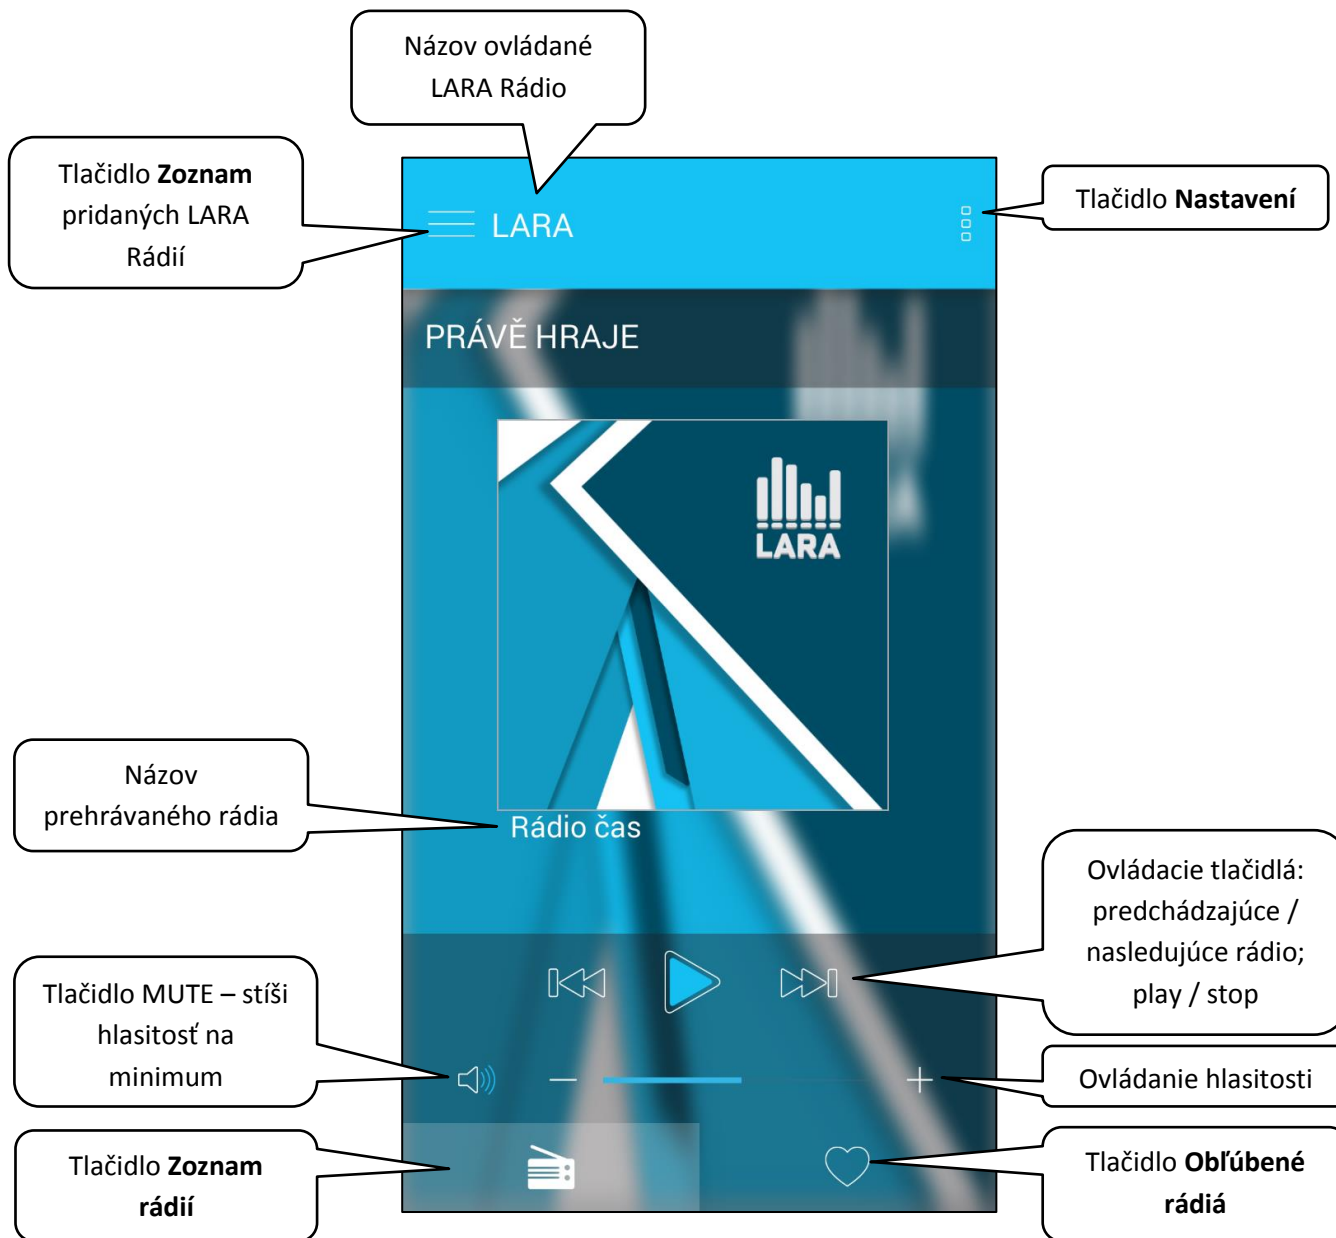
Názov ovládané LARA Rádio

Tlačidlo **Zoznam** pridaných LARA Rádií

LARA

Tlačidlo **Nastavení**

PRÁVĚ HRAJE

LARA

Názov prehrávaného rádia

Rádio čas

Ovládacie tlačidlá: predchádzajúce / nasledujúce rádio; play / stop

Tlačidlo MUTE – stíši hlasitosť na minimum

–

+

Ovládanie hlasitosti

Tlačidlo **Zoznam rádií**

Tlačidlo **Obľúbené rádiá**